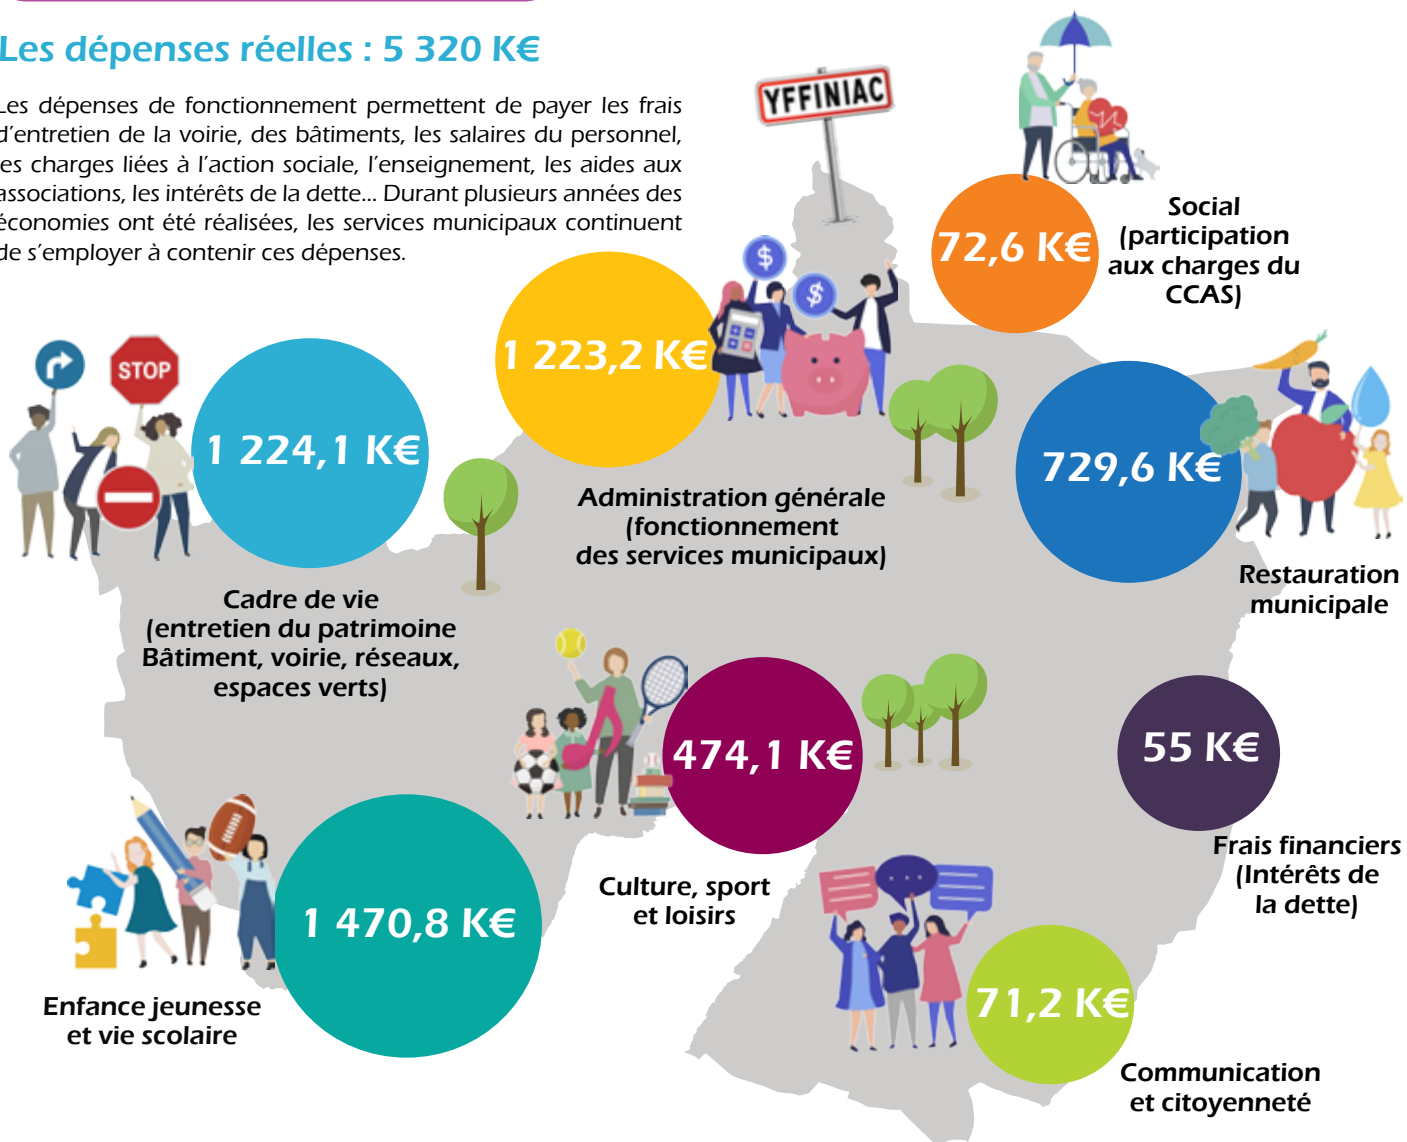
Les dépenses réelles : 5 320 K€

Les dépenses de fonctionnement permettent de payer les frais d'entretien de la voirie, des bâtiments, les salaires du personnel, les charges liées à l'action sociale, l'enseignement, les aides aux associations, les intérêts de la dette... Durant plusieurs années des économies ont été réalisées, les services municipaux continuent de s'employer à contenir ces dépenses.

YFFINIAC

STOP

72,6 K€
Social (participation aux charges du CCAS)

1 223,2 K€
Administration générale (fonctionnement des services municipaux)

1 224,1 K€
Cadre de vie (entretien du patrimoine Bâtiment, voirie, réseaux, espaces verts)

729,6 K€
Restauration municipale

474,1 K€
Culture, sport et loisirs

55 K€
Frais financiers (Intérêts de la dette)

1 470,8 K€
Enfance jeunesse et vie scolaire

71,2 K€
Communication et citoyenneté